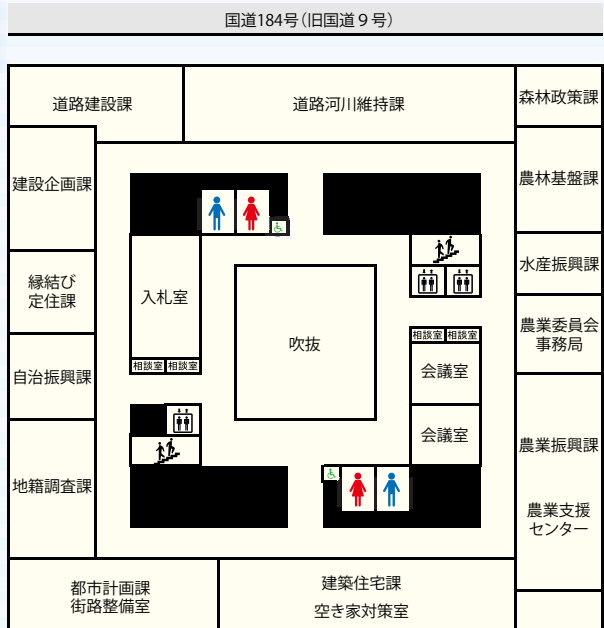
国道184号（旧国道９号）

道路建設課

道路河川維持課

森林政策課

建設企画課

農林基盤課

縁結び定住課

水産振興課

自治振興課

農業委員会事務局

地籍調査課

農業振興課

農業支援センター

入札室

相談室

相談室

吹抜

相談室

相談室

会議室

会議室

都市計画課
街路整備室

建築住宅課
空き家対策室